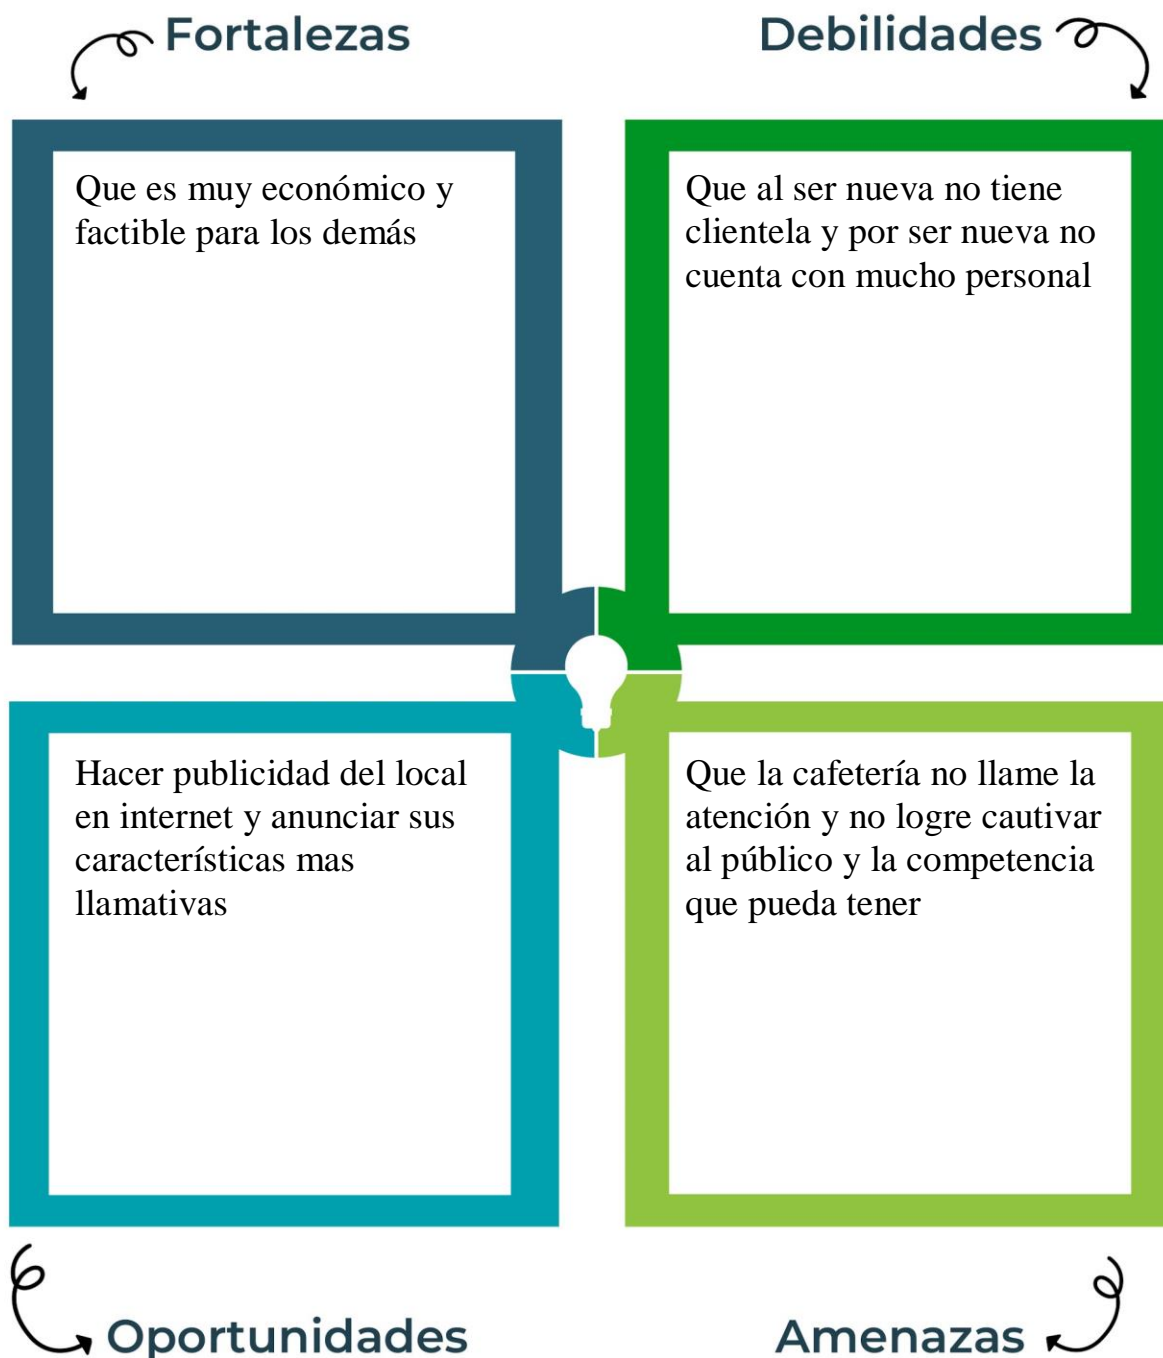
Fortalezas

Debilidades

Que es muy económico y factible para los demás

Que al ser nueva no tiene clientela y por ser nueva no cuenta con mucho personal

Hacer publicidad del local en internet y anunciar sus características mas llamativas

Que la cafetería no llame la atención y no logre cautivar al público y la competencia que pueda tener

Oportunidades

Amenazas